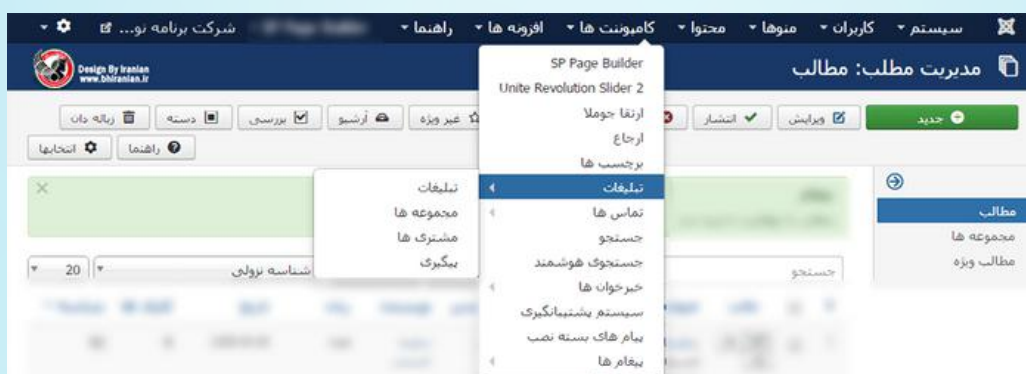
سیستم ▾ کاربران ▾ منوها ▾ محتوا ▾ کامپوننت ها ▾ افزونه ها ▾ راهنما ▾ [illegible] شرکت برنامه نو... ▾

مدیریت مطلب: مطالب

Design By Iranian
www.bhiranian.ir

جدید
ویرایش
انتشار
عیر ویژه
آرشیو
بررسی
دسته
زباله دان
راهنما
انتخابها

SP Page Builder
Unite Revolution Slider 2
ارتقا جوملا
ارجاع
برچسب ها
تبلیغات
تماس ها
جستجو
جستجوی هوشمند
خبرخوان ها
سیستم پشتیبانگیری
پیام های بسته نصب
پیغام ها

تبلیغات
مجموعه ها
مشتری ها
پیگیری

مطالب
مجموعه ها
مطالب ویژه

جستجو
شناسه نزولی
20